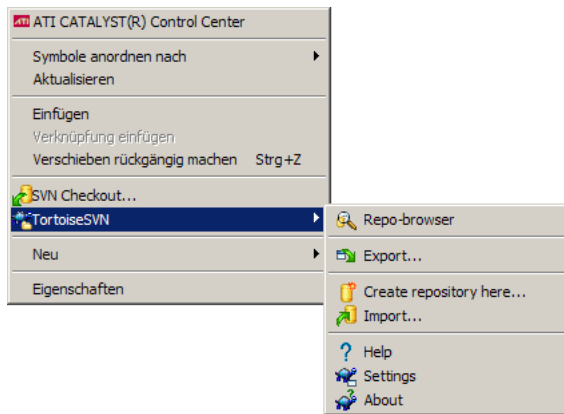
ATI CATALYST(R) Control Center

Symbole anordnen nach
Aktualisieren

Einfügen
Verknüpfung einfügen
Verschieben rückgängig machen Strg+Z

SVN Checkout...
TortoiseSVN

Neu

Eigenschaften

Repo-browser

Export...

Create repository here...
Import...

Help
Settings
About